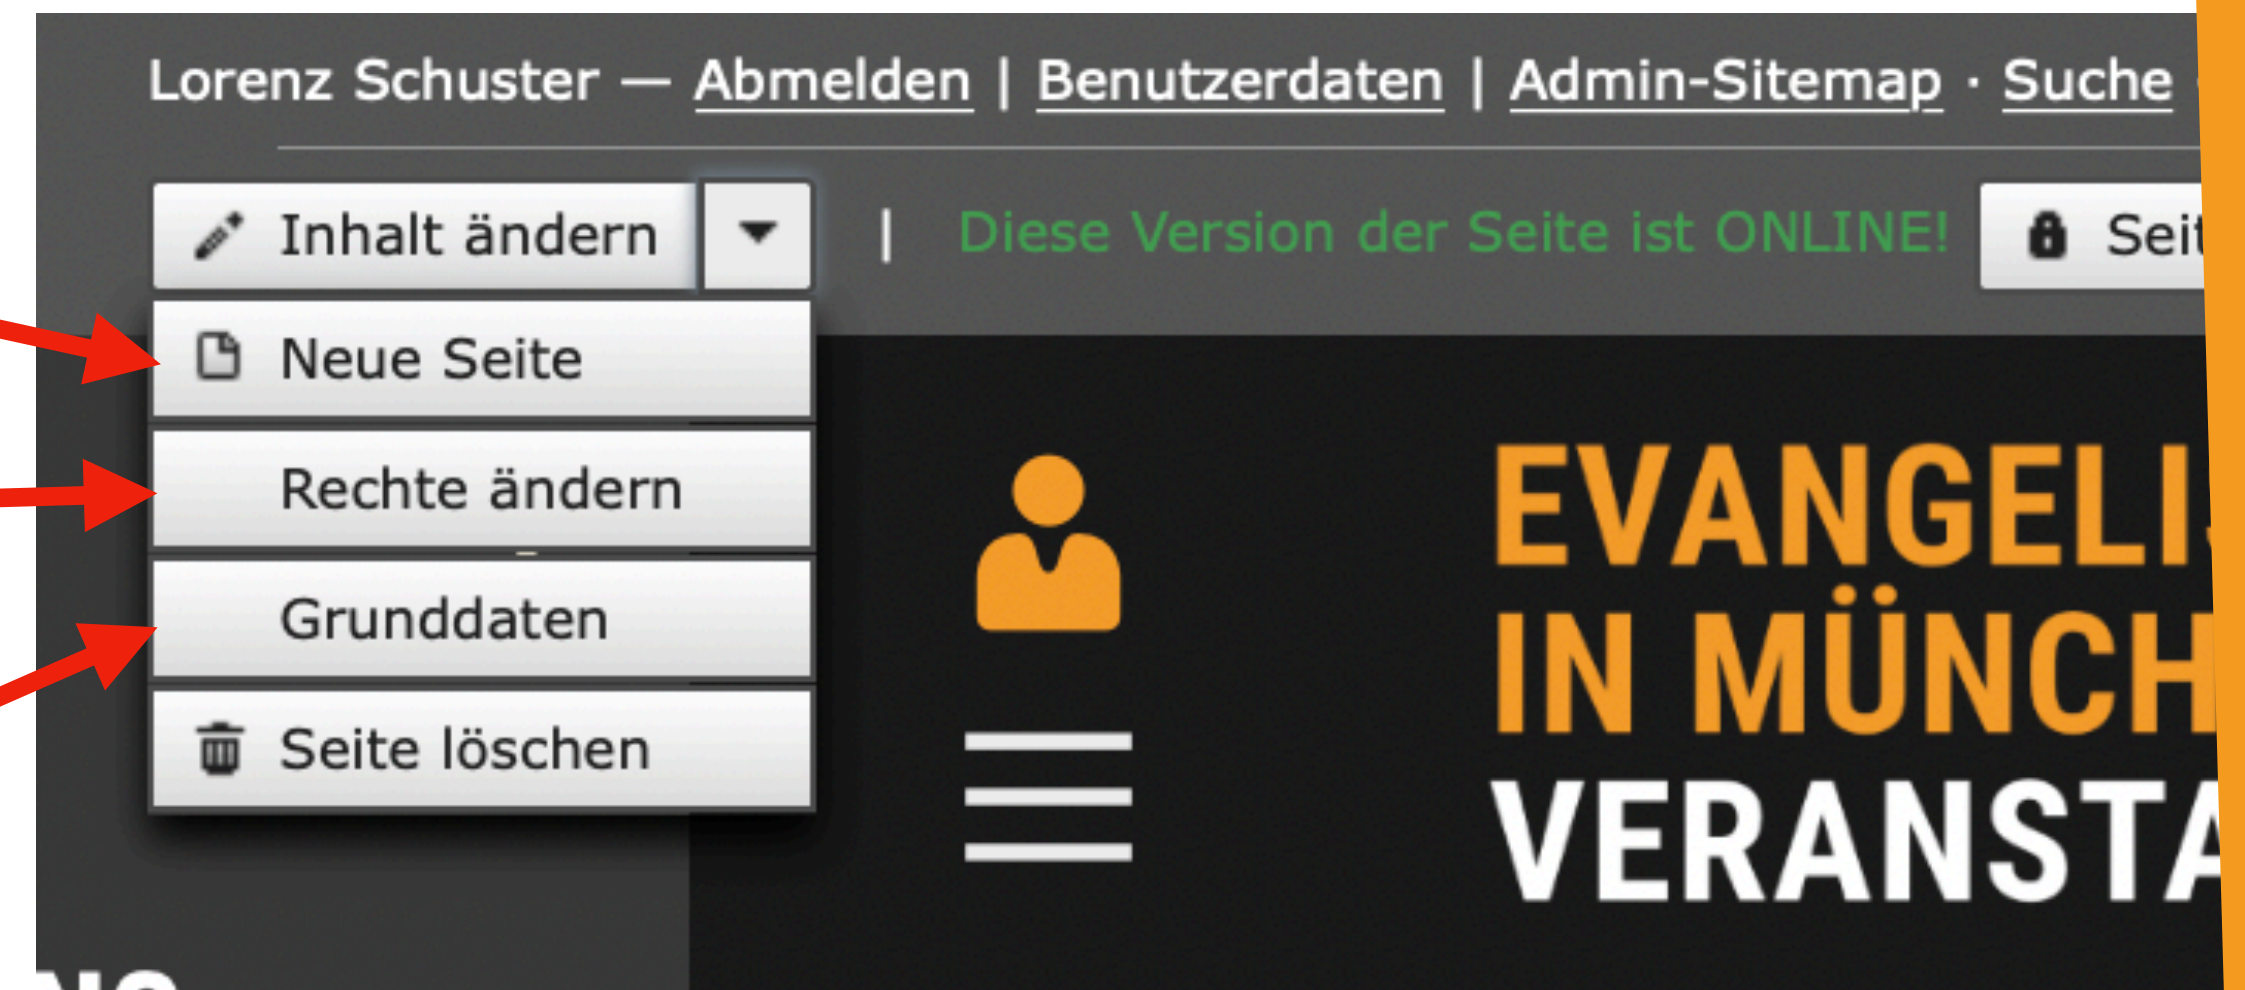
Lorenz Schuster — Abmelden | Benutzerdaten | Admin-Sitemap · Suche

Inhalt ändern | Diese Version der Seite ist ONLINE! Seit

Neue Seite

Rechte ändern

Grunddaten

Seite löschen

EVANGELI
IN MÜNCH
VERANSTA